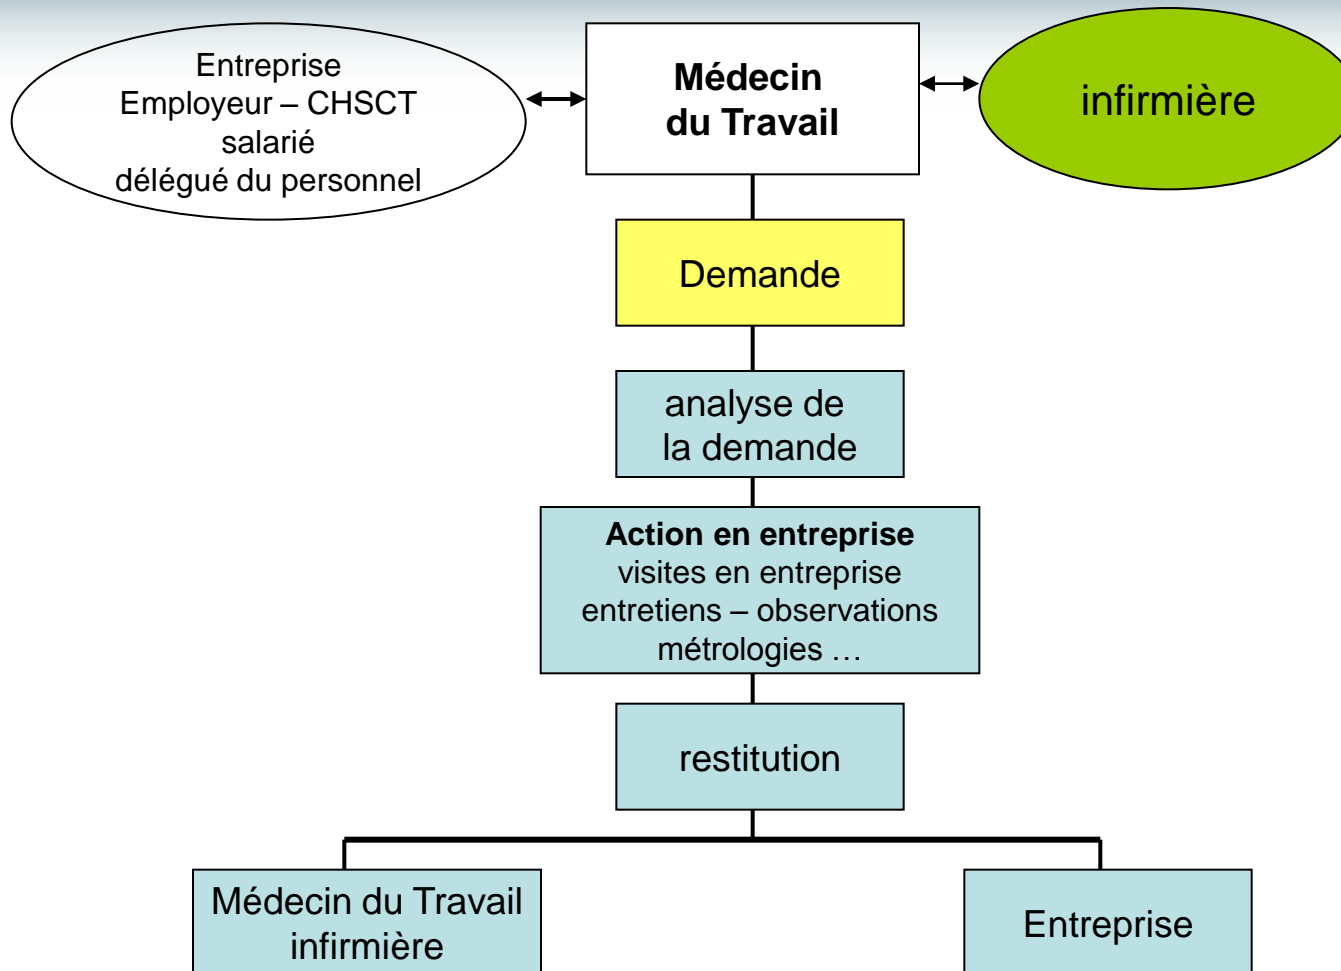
Entreprise
Employeur – CHSCT
salarié
délégué du personnel

**Médecin du Travail**

infirmière

Demande

analyse de la demande

**Action en entreprise**
visites en entreprise
entretiens – observations
métrologies …

restitution

Médecin du Travail
infirmière

Entreprise